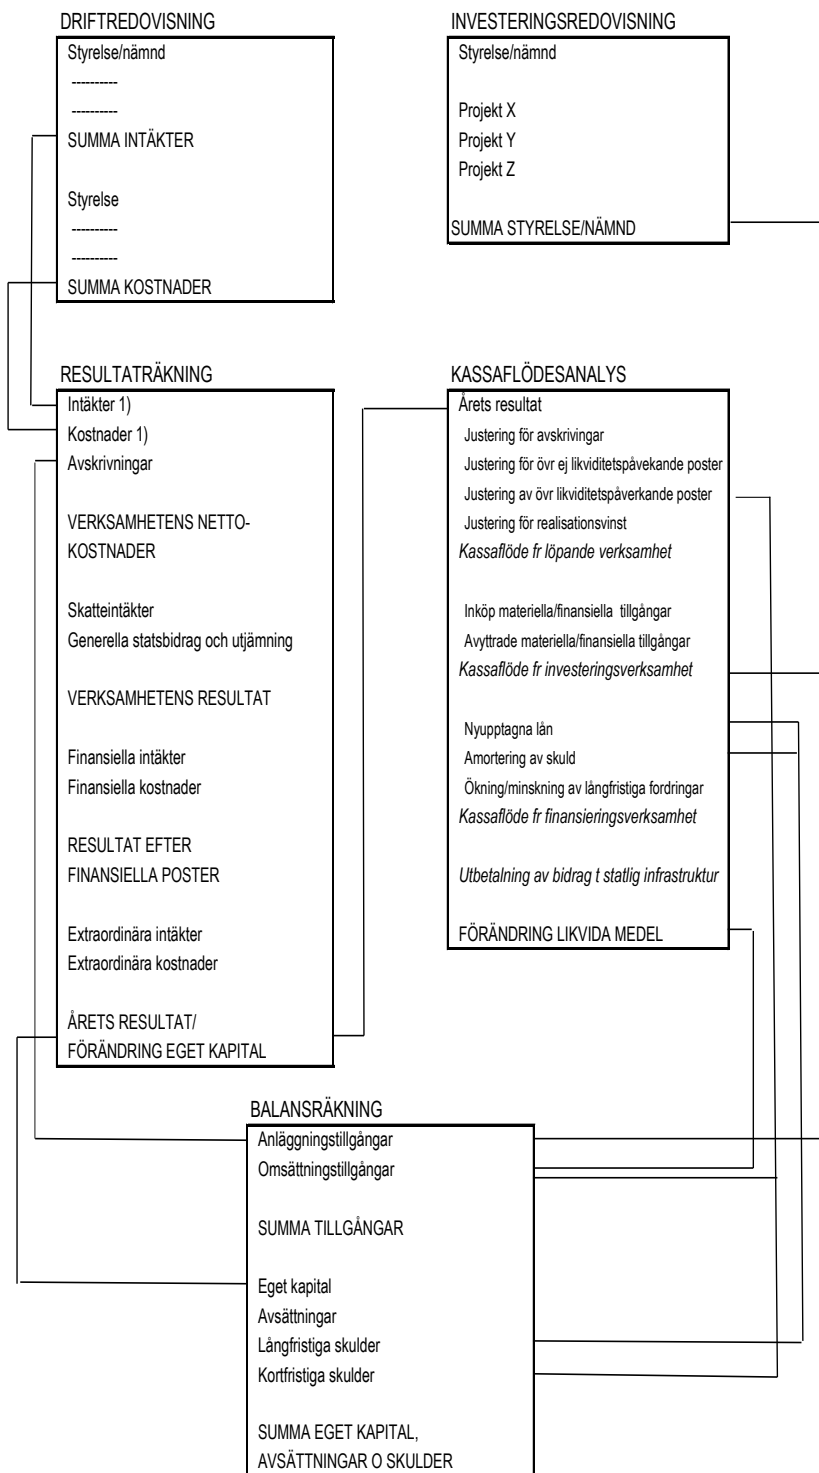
DRIFTREDOVISNING
Styrelse/nämnd
----------
----------
SUMMA INTÄKTER

Styrelse
----------
----------
SUMMA KOSTNADER

INVESTERINGSREDOVISNING
Styrelse/nämnd

Projekt X
Projekt Y
Projekt Z

SUMMA STYRELSE/NÄMND

RESULTATRÄKNING
Intäkter 1)
Kostnader 1)
Avskrivningar

VERKSAMHETENS NETTOKOSTNADER

Skatteintäkter
Generella statsbidrag och utjämning

VERKSAMHETENS RESULTAT

Finansiella intäkter
Finansiella kostnader

RESULTAT EFTER FINANSIELLA POSTER

Extraordinära intäkter
Extraordinära kostnader

ÅRETS RESULTAT/
FÖRÄNDRING EGET KAPITAL

KASSAFLÖDESANALYS
Årets resultat
Justering för avskrivingar
Justering för övr ej likviditetspåvekande poster
Justering av övr likviditetspåverkande poster
Justering för realisationsvinst
Kassaflöde fr löpande verksamhet

Inköp materiella/finansiella tillgångar
Avyttrade materiella/finansiella tillgångar
Kassaflöde fr investeringsverksamhet

Nyupptagna lån
Amortering av skuld
Ökning/minskning av långfristiga fordringar
Kassaflöde fr finansieringsverksamhet

Utbetalning av bidrag t statlig infrastruktur

FÖRÄNDRING LIKVIDA MEDEL

BALANSRÄKNING
Anläggningstillgångar
Omsättningstillgångar

SUMMA TILLGÅNGAR

Eget kapital
Avsättningar
Långfristiga skulder
Kortfristiga skulder

SUMMA EGET KAPITAL,
AVSÄTTNINGAR O SKULDER